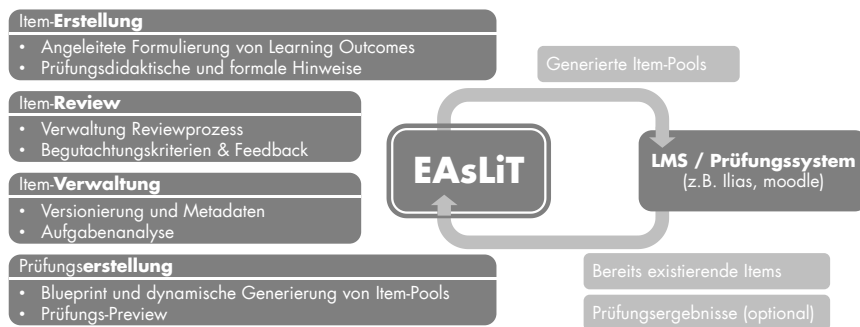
Item-**Erstellung**
- Angeleitete Formulierung von Learning Outcomes
- Prüfungsdidaktische und formale Hinweise

Item-**Review**
- Verwaltung Reviewprozess
- Begutachtungskriterien & Feedback

Item-**Verwaltung**
- Versionierung und Metadaten
- Aufgabenanalyse

Prüfungs**erstellung**
- Blueprint und dynamische Generierung von Item-Pools
- Prüfungs-Preview

Generierte Item-Pools

EAsLiT

**LMS / Prüfungssystem**
(z.B. Ilias, moodle)

Bereits existierende Items

Prüfungsergebnisse (optional)